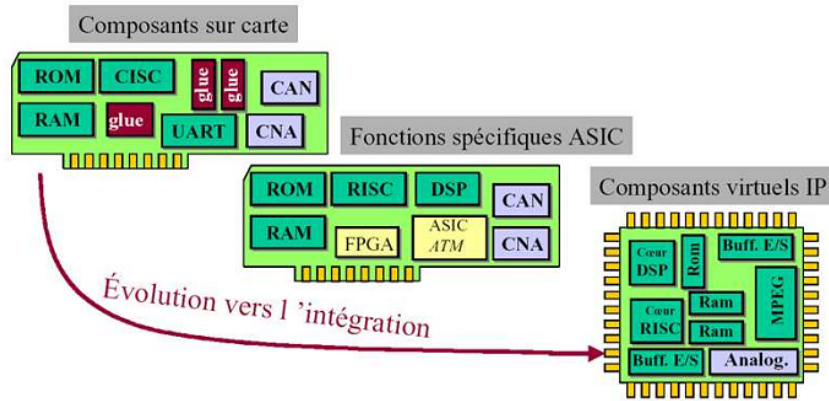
Composants sur carte

ROM
CISC
glue
glue
CAN
RAM
glue
UART
CNA

Fonctions spécifiques ASIC

ROM
RISC
DSP
CAN
RAM
FPGA
ASIC
ATM
CNA

Composants virtuels IP

Cœur
DSP
Rom
Buff. E/S
MPEG
Cœur
RISC
Ram
Ram
Buff. E/S
Analog.

Évolution vers l 'intégration